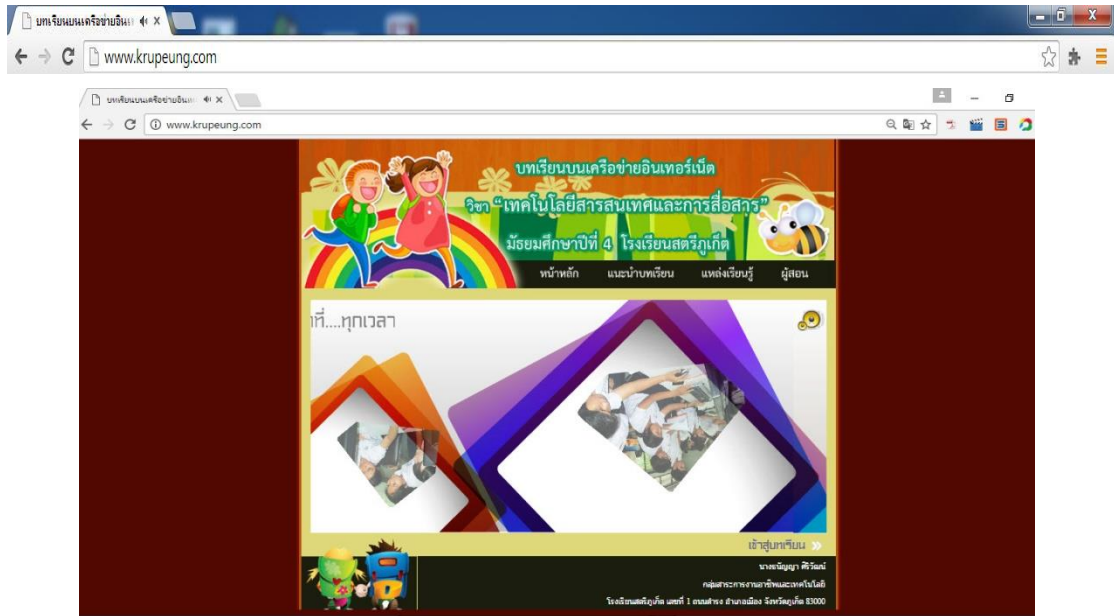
บทเรียนบนเครือข่ายอิน ×
www.krupeung.com

บทเรียนบนเครือข่ายอิน ×
www.krupeung.com

บทเรียนบนเครือข่ายอินเทอร์เน็ต
วิชา "เทคโนโลยีสารสนเทศและการสื่อสาร"
มัธยมศึกษาปีที่ 4 โรงเรียนสตรีภูเก็ต

หน้าหลัก
แนะนำบทเรียน
แหล่งเรียนรู้
ผู้สอน

ที่....ทุกเวลา

เข้าสู่บทเรียน

นางชนิญญา ศิริวัฒน์
กลุ่มสาระการงานอาชีพและเทคโนโลยี
โรงเรียนสตรีภูเก็ต เลขที่ 1 ถนนดำรง อำเภอเมือง จังหวัดภูเก็ต 83000